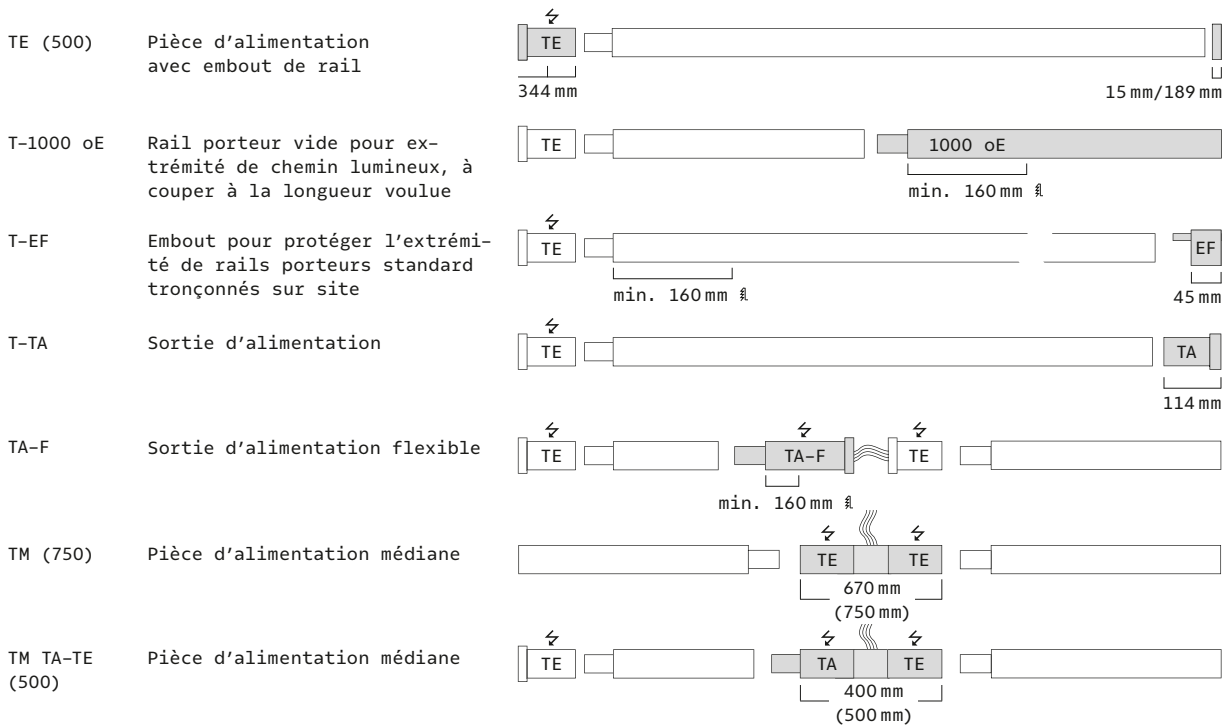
TE (500) Pièce d'alimentation avec embout de rail

TE

344 mm

15 mm/189 mm

T–1000 oE Rail porteur vide pour extrémité de chemin lumineux, à couper à la longueur voulue

TE

1000 oE

min. 160 mm

T–EF Embout pour protéger l'extrémité de rails porteurs standard tronçonnés sur site

TE

EF

min. 160 mm

45 mm

T–TA Sortie d'alimentation

TE

TA

114 mm

TA–F Sortie d'alimentation flexible

TE

TA–F

TE

min. 160 mm

TM (750) Pièce d'alimentation médiane

TE

TE

670 mm

(750 mm)

TM TA–TE (500) Pièce d'alimentation médiane

TE

TA

TE

400 mm

(500 mm)